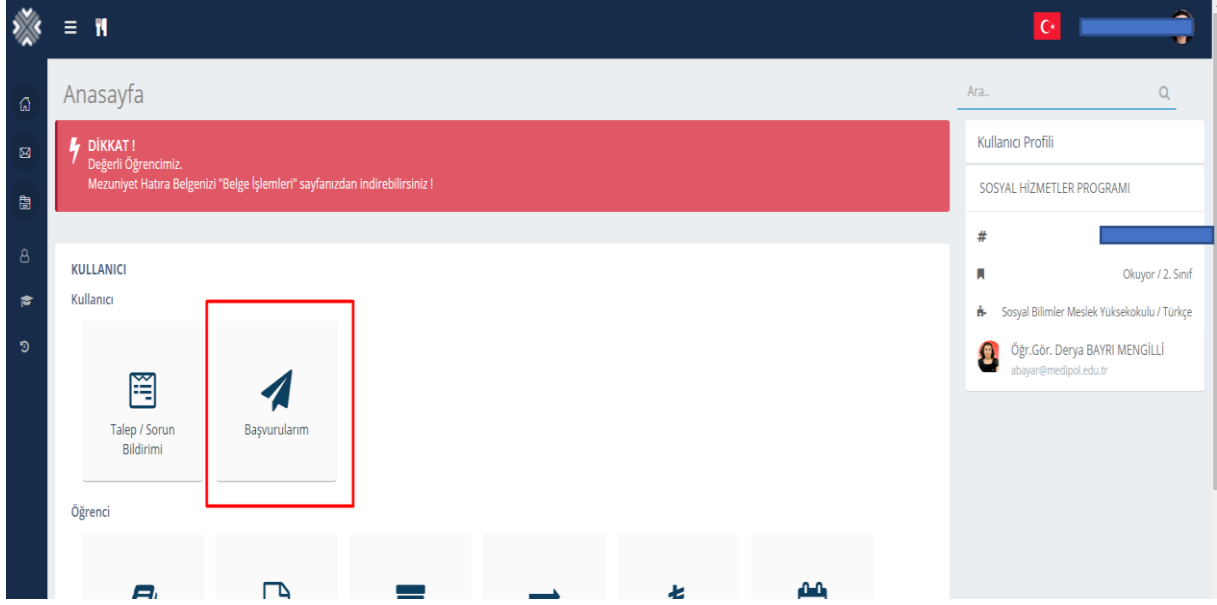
Anasayfa

Ara..

DİKKAT !
Değerli Öğrencimiz.
Mezuniyet Hatıra Belgenizi "Belge İşlemleri" sayfanızdan indirebilirsiniz !

KULLANICI
Kullanıcı

Talep / Sorun Bildirimi

Başvurularım

Öğrenci

Kullanıcı Profili

SOSYAL HİZMETLER PROGRAMI

#

Okuyor / 2. Sınıf

Sosyal Bilimler Meslek Yüksekokulu / Türkçe

Öğr.Gör. Derya BAYRI MENGİLLİ
abayar@medipol.edu.tr